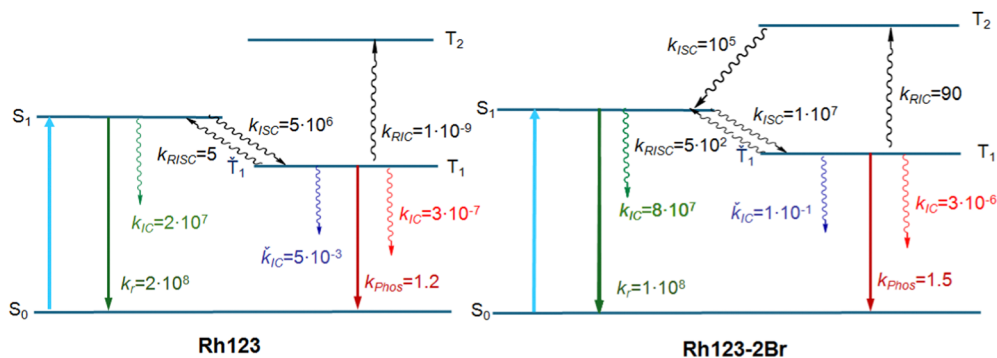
$T_2$

$S_1$

$k_{ISC}=5\cdot10^6$

$k_{RIC}=1\cdot10^{-9}$

$k_{RISC}=5$

$\tilde{T}_1$

$T_1$

$k_{IC}=2\cdot10^7$

$k_{IC}=3\cdot10^{-7}$

$\check{k}_{IC}=5\cdot10^{-3}$

$k_r=2\cdot10^8$

$k_{Phos}=1.2$

$S_0$

**Rh123**

$T_2$

$k_{ISC}=10^5$

$S_1$

$k_{RIC}=90$

$k_{ISC}=1\cdot10^7$

$k_{RISC}=5\cdot10^2$

$\tilde{T}_1$

$T_1$

$k_{IC}=8\cdot10^7$

$\check{k}_{IC}=1\cdot10^{-1}$

$k_{IC}=3\cdot10^{-6}$

$k_r=1\cdot10^8$

$k_{Phos}=1.5$

$S_0$

**Rh123-2Br**